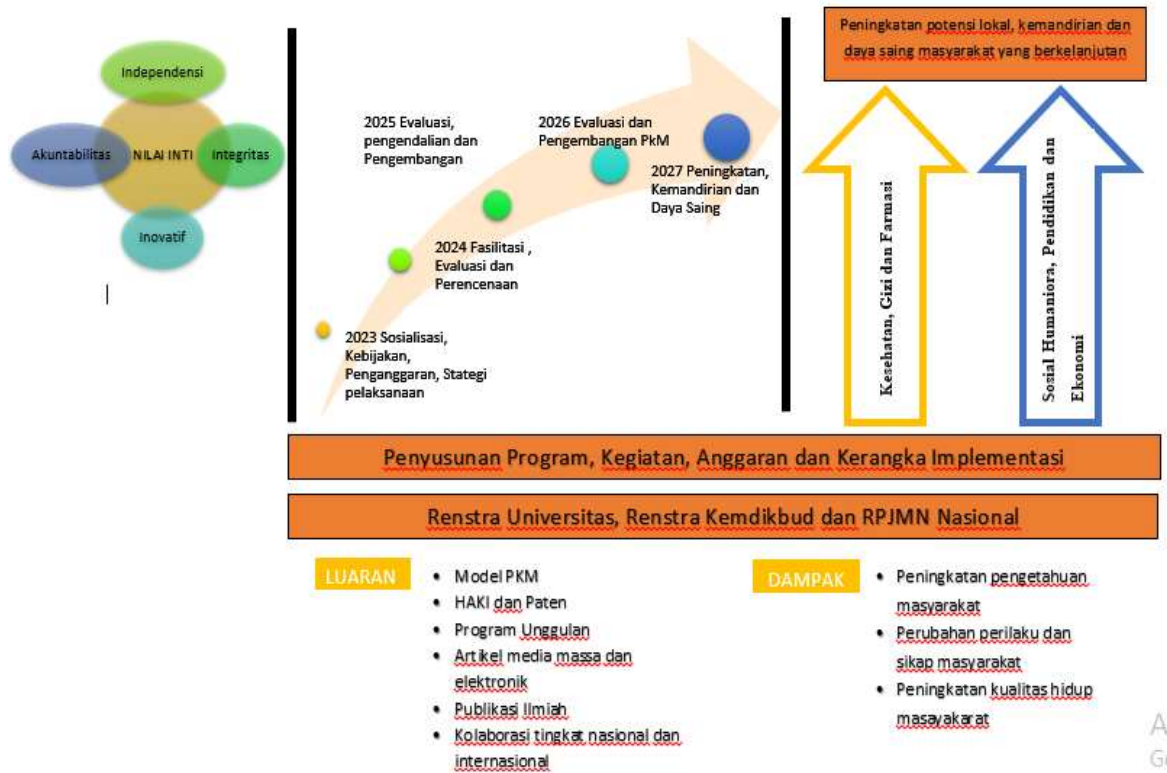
Independensi

Akuntabilitas

NILAI INTI

Integritas

Inovatif

|

2025 Evaluasi, pengendalian dan Pengembangan

2026 Evaluasi dan Pengembangan PkM

2027 Peningkatan, Kemandirian dan Daya Saing

2024 Fasilitasi , Evaluasi dan Perencenaan

2023 Sosialisasi, Kebijakan, Penganggaran, Stategi pelaksanaan

Peningkatan potensi lokal, kemandirian dan daya saing masyarakat yang berkelanjutan

Kesehatan, Gizi dan Farmasi

Sosial Humaniora, Pendidikan dan Ekonomi

Penyusunan Program, Kegiatan, Anggaran dan Kerangka Implementasi

Renstra Universitas, Renstra Kemdikbud dan RPJMN Nasional

LUARAN

- Model PKM
- HAKI dan Paten
- Program Unggulan
- Artikel media massa dan elektronik
- Publikasi Ilmiah
- Kolaborasi tingkat nasional dan internasional

DAMPAK

- Peningkatan pengetahuan masyarakat
- Perubahan perilaku dan sikap masyarakat
- Peningkatan kualitas hidup masayakarat

A
G